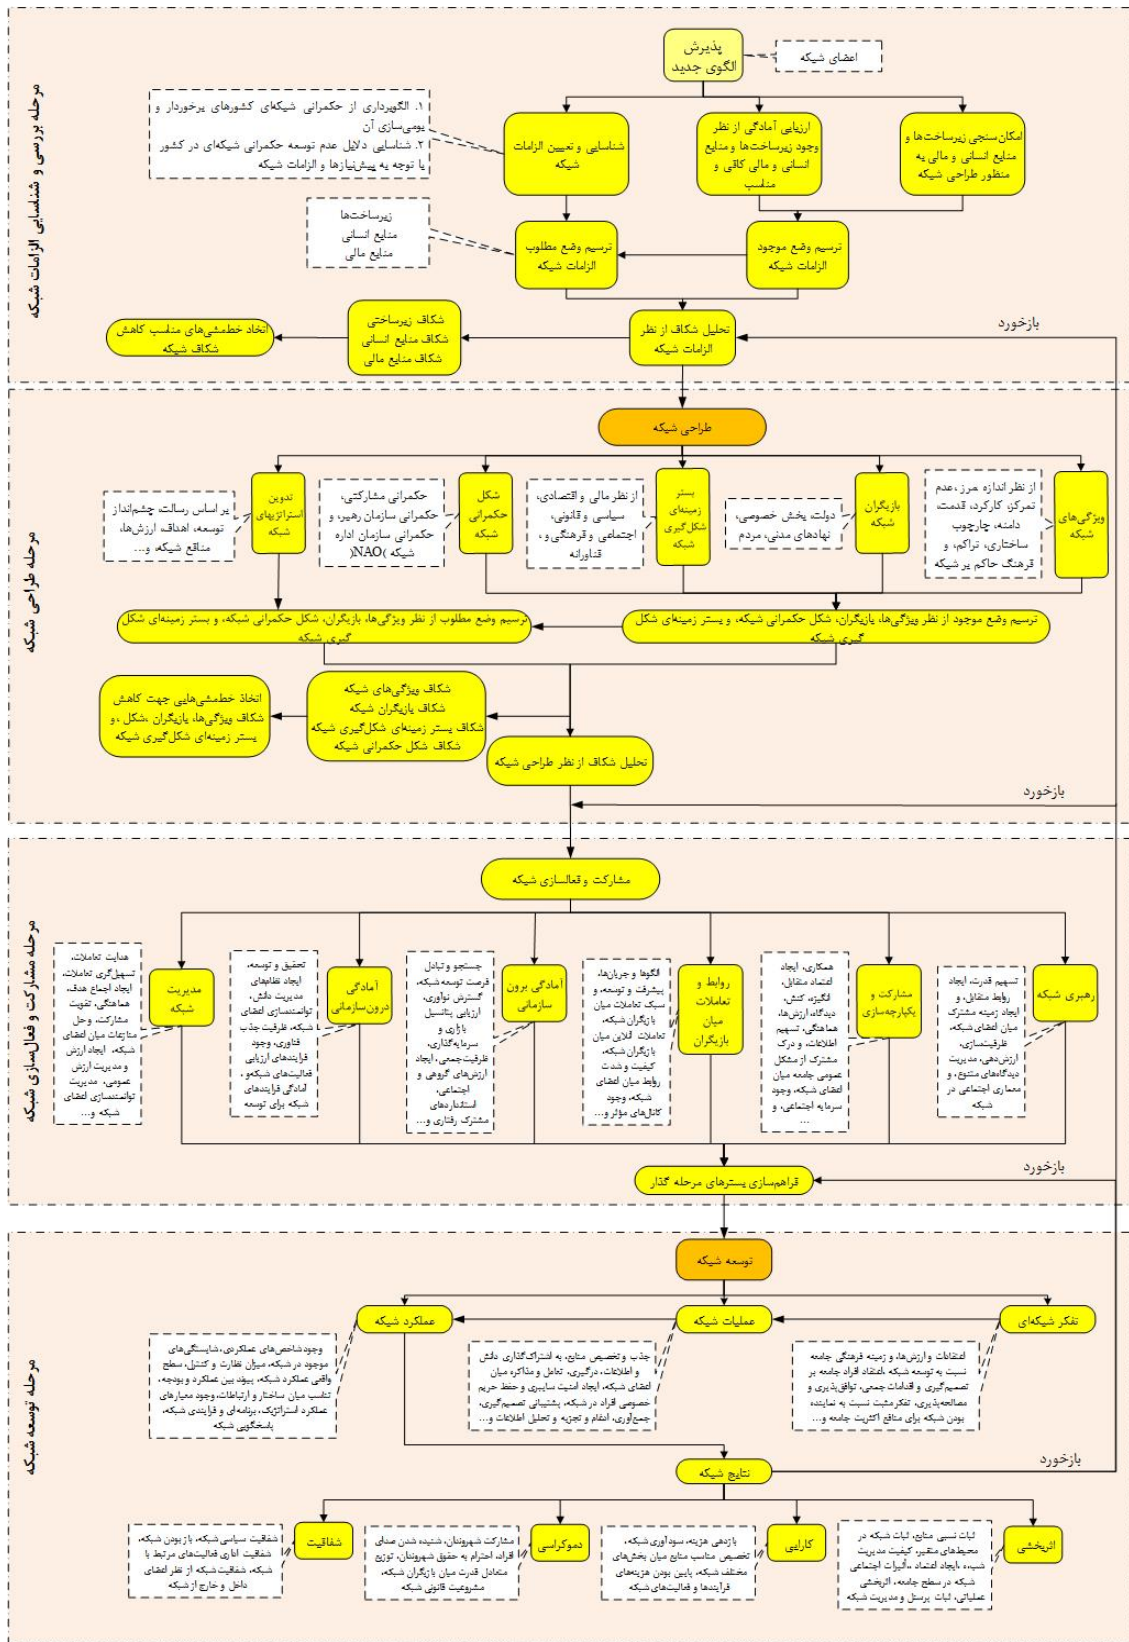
مرحله بررسی و شناسایی الزامات شبکه

پذیرش الگوی جدید

اعضای شبکه

۱. الگوبرداری از حکمرانی شبکه‌ای کشورهای برخوردار و بومی‌سازی آن
۲. شناسایی دلایل عدم توسعه حکمرانی شبکه‌ای در کشور با توجه به پیش‌نیازها و الزامات شبکه

شناسایی و تعیین الزامات شبکه

ارزیابی آمادگی از نظر وجود زیرساخت‌ها و منابع انسانی و مالی کافی و مناسب

امکان‌سنجی زیرساخت‌ها و منابع انسانی و مالی به منظور طراحی شبکه

زیرساخت‌ها
منابع انسانی
منابع مالی

ترسیم وضع مطلوب الزامات شبکه

ترسیم وضع موجود الزامات شبکه

اتخاذ خطمشی‌های مناسب کاهش شکاف شبکه

شکاف زیرساختی
شکاف منابع انسانی
شکاف منابع مالی

تحلیل شکاف از نظر الزامات شبکه

بازخورد

مرحله طراحی شبکه

طراحی شبکه

بر اساس رسالت، چشم‌انداز توسعه، اهداف، ارزش‌ها، منافع شبکه و...

تدوین استراتژی‌های شبکه

حکمرانی مشارکتی، حکمرانی سازمان رهبر، و حکمرانی سازمان اداره شبکه (NAO)

شکل حکمرانی شبکه

از نظر مالی و اقتصادی، سیاسی و قانونی، اجتماعی و فرهنگی و، فناورانه

بستر زمینه‌ای شکل‌گیری شبکه

دولت، بخش خصوصی، نهادهای مدنی، مردم

بازیگران شبکه

از نظر اندازه مرز، عدم تمرکز، کارکرد، قدمت دامنه، چارچوب ساختاری، تراکم، و فرهنگ حاکم بر شبکه

ویژگی‌های شبکه

ترسیم وضع مطلوب از نظر ویژگی‌ها، بازیگران، شکل حکمرانی شبکه، و بستر زمینه‌ای شکل گیری شبکه

ترسیم وضع موجود از نظر ویژگی‌ها، بازیگران، شکل حکمرانی شبکه، و بستر زمینه‌ای شکل گیری شبکه

اتخاذ خطمشی‌هایی جهت کاهش شکاف ویژگی‌ها، بازیگران، شکل، و بستر زمینه‌ای شکل‌گیری شبکه

شکاف ویژگی‌های شبکه
شکاف بازیگران شبکه
شکاف بستر زمینه‌ای شکل‌گیری شبکه
شکاف شکل حکمرانی شبکه

تحلیل شکاف از نظر طراحی شبکه

بازخورد

مرحله مشارکت و فعال‌سازی شبکه

مشارکت و فعالسازی شبکه

هدایت تعاملات، تسهیل‌گری تعاملات، ایجاد اجماع هدف، هماهنگی، تقویت مشارکت، وحل منازعات میان اعضای شبکه، ایجاد ارزش و مدیریت ارزش عمومی، مدیریت توانمندسازی اعضای شبکه و...

مدیریت شبکه

تحقیق و توسعه، ایجاد نظام‌های مدیریت دانش، توانمندسازی اعضای شبکه، ظرفیت جذب فناوری، وجود فرایندهای ارزیابی فعالیت‌های شبکه، و آمادگی فرایندهای شبکه برای توسعه

آمادگی درون‌سازمانی

جستجو و تبادل فرصت توسعه شبکه، گسترش نوآوری، ارزیابی پتانسیل بازاری و سرمایه‌گذاری، ظرفیت جمعی، ایجاد ارزش‌های گروهی و اجتماعی، استانداردهای مشترک رفتاری و...

آمادگی برون سازمانی

الگوها و جریان‌ها، پیشرفت و توسعه، و سبک تعاملات میان بازیگران شبکه، تعاملات آنلاین میان بازیگران شبکه، کیفیت و شدت روابط میان اعضای شبکه، وجود کانال‌های مؤثر و...

روابط و تعاملات میان بازیگران

همکاری، ایجاد اعتماد متقابل، انگیزه، کنش، دیدگاه، ارزش‌ها، هماهنگی، تسهیم اطلاعات، و درک مشترک از مشکل عمومی جامعه میان اعضای شبکه، وجود سرمایه اجتماعی، و ...

مشارکت و یکپارچه‌سازی

تسهیم قدرت، ایجاد روابط متقابل، و ایجاد زمینه مشترک میان اعضای شبکه، ظرفیت‌سازی، ارزش‌دهی، مدیریت دیدگاه‌های متنوع، و معماری اجتماعی در شبکه

رهبری شبکه

بازخورد

فراهم‌سازی بسترهای مرحله گذار

مرحله توسعه شبکه

توسعه شبکه

عملکرد شبکه

عملیات شبکه

تفکر شبکه‌ای

وجود شاخص‌های عملکردی، شایستگی‌های موجود در شبکه، میزان نظارت و کنترل، سطح واقعی عملکرد شبکه، پیوند بین عملکرد و بودجه، تناسب میان ساختار و ارتباطات، وجود معیارهای عملکرد استراتژیک، برنامه‌ای و فرایندی شبکه، پاسخگویی شبکه

جذب و تخصیص منابع، به اشتراک‌گذاری دانش و اطلاعات، درگیری، تعامل و مذاکره میان اعضای شبکه، ایجاد امنیت سایبری و حفظ حریم خصوصی افراد در شبکه، پشتیبانی تصمیم‌گیری، جمع‌آوری، انضمام و تجزیه و تحلیل اطلاعات و...

اعتقادات و ارزش‌ها، و زمینه فرهنگی جامعه نسبت به توسعه شبکه، اعتقاد افراد جامعه بر تصمیم‌گیری و اقدامات جمعی، توافق‌پذیری و مصالحه‌پذیری، تفکر مثبت نسبت به نماینده بودن شبکه برای منافع اکثریت جامعه و...

بازخورد

نتایج شبکه

شفافیت سیاسی شبکه، باز بودن شبکه، شفافیت آماری فعالیت‌های مرتبط با شبکه، شفافیت شبکه از نظر اعضای داخل و خارج از شبکه

شفافیت

مشارکت شهروندان، شنیده شدن صدای افراد، احترام به حقوق شهروندان، توزیع متعادل قدرت میان بازیگران شبکه، مشروعیت قانونی شبکه

دموکراسی

بازدهی هزینه، سودآوری شبکه، تخصیص مناسب منابع میان بخش‌های مختلف شبکه، پایین بودن هزینه‌های فرایندها و فعالیت‌های شبکه

کارایی

ثبات نسبی منابع، ثبات شبکه در محیط‌های متغیر، کیفیت مدیریت شبکه، ایجاد اعتماد، تأثیرات اجتماعی شبکه در سطح جامعه، اثربخشی عملیاتی، ثبات پرسنل و مدیریت شبکه

اثربخشی